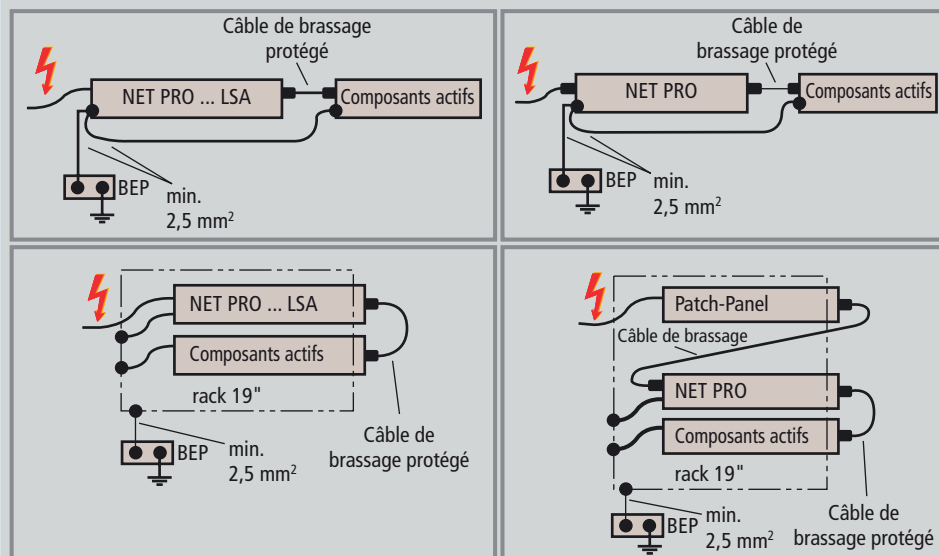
Câble de brassage protégé

NET PRO ... LSA

Composants actifs

BEP

min. 2,5 mm$^2$

Câble de brassage protégé

NET PRO

Composants actifs

BEP

min. 2,5 mm$^2$

NET PRO ... LSA

Composants actifs

rack 19"

BEP

min. 2,5 mm$^2$

Câble de brassage protégé

Patch-Panel

Câble de brassage

NET PRO

Composants actifs

rack 19"

BEP

min. 2,5 mm$^2$

Câble de brassage protégé